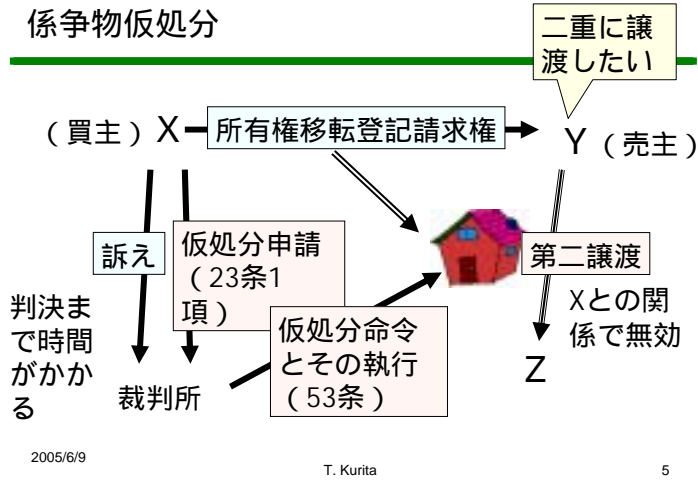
係争物仮処分

二重に譲渡したい

（買主）X 所有権移転登記請求権 Y（売主）

訴え

仮処分申請（23条1項）

第二譲渡

判決まで時間がかかる

Xとの関係で無効

仮処分命令とその執行（53条）

裁判所

Z

2005/6/9

T. Kurita

5